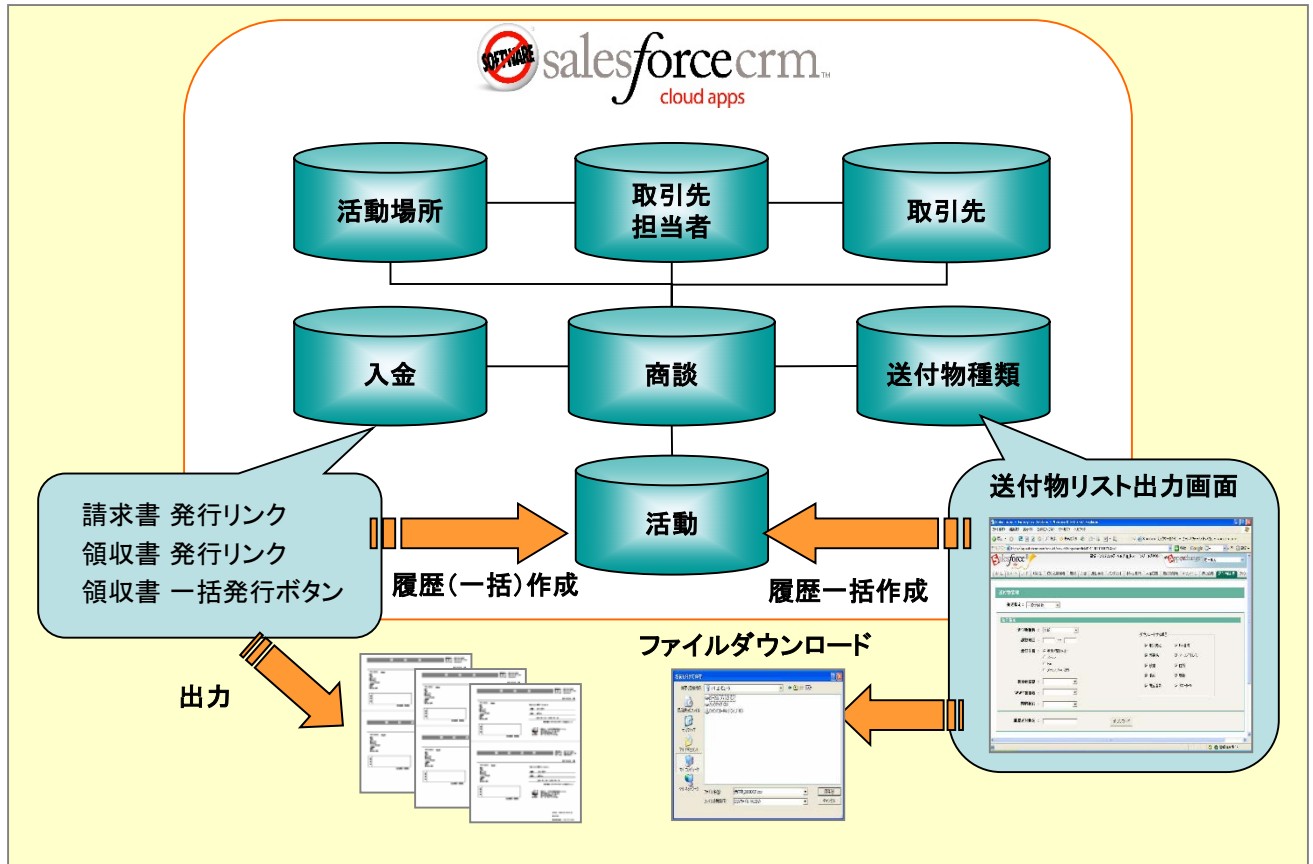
SOFTWARE salesforcecrm cloud apps

活動場所

取引先担当者

取引先

入金

商談

送付物種類

活動

請求書 発行リンク
領収書 発行リンク
領収書 一括発行ボタン

履歴（一括）作成

履歴一括作成

送付物リスト出力画面

ファイルダウンロード

出力